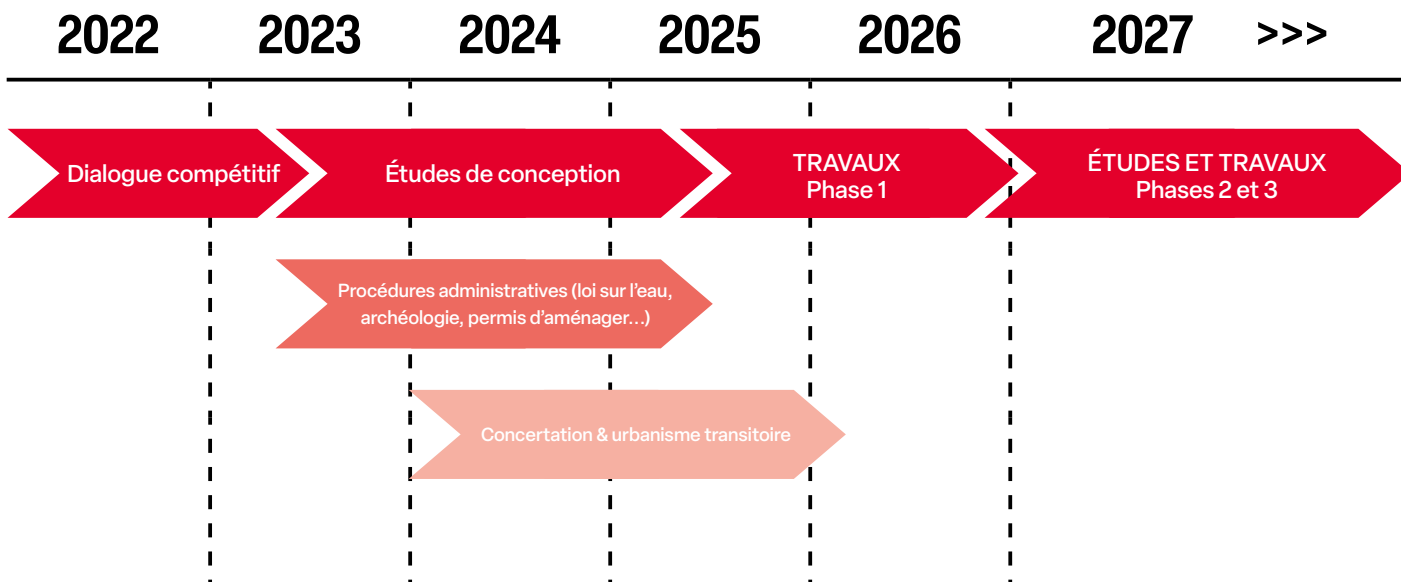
2022 2023 2024 2025 2026 2027 >>>

Dialogue compétitif

Études de conception

TRAVAUX
Phase 1

ÉTUDES ET TRAVAUX
Phases 2 et 3

Procédures administratives (loi sur l'eau, archéologie, permis d'aménager...)

Concertation & urbanisme transitoire